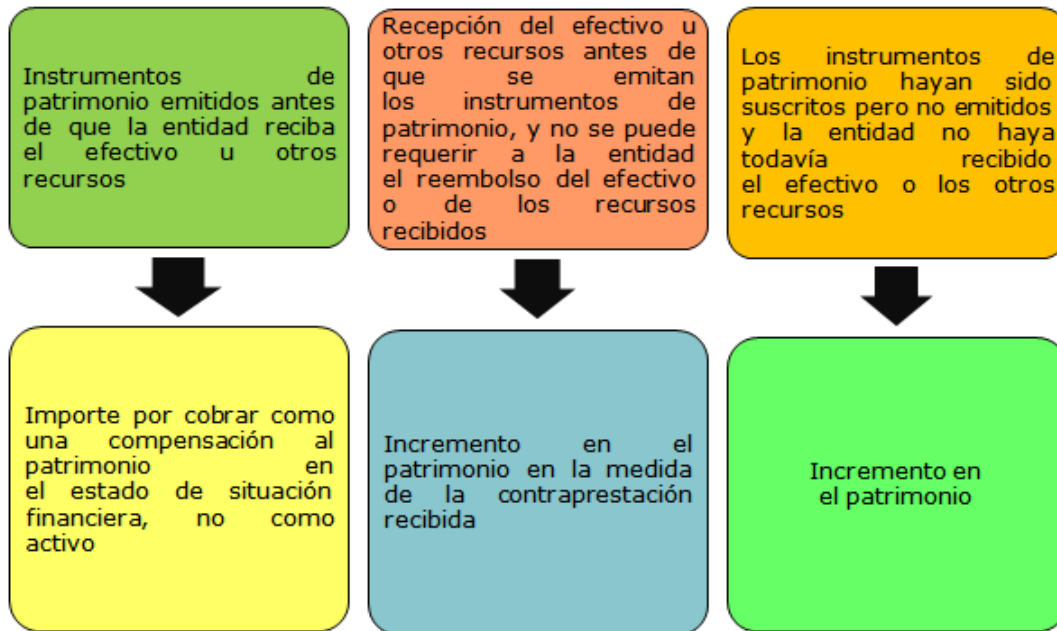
Instrumentos de patrimonio emitidos antes de que la entidad reciba el efectivo u otros recursos

Recepción del efectivo u otros recursos antes de que se emitan los instrumentos de patrimonio, y no se puede requerir a la entidad el reembolso del efectivo o de los recursos recibidos

Los instrumentos de patrimonio hayan sido suscritos pero no emitidos y la entidad no haya todavía recibido el efectivo o los otros recursos

Importe por cobrar como una compensación al patrimonio en el estado de situación financiera, no como activo

Incremento en el patrimonio en la medida de la contraprestación recibida

Incremento en el patrimonio